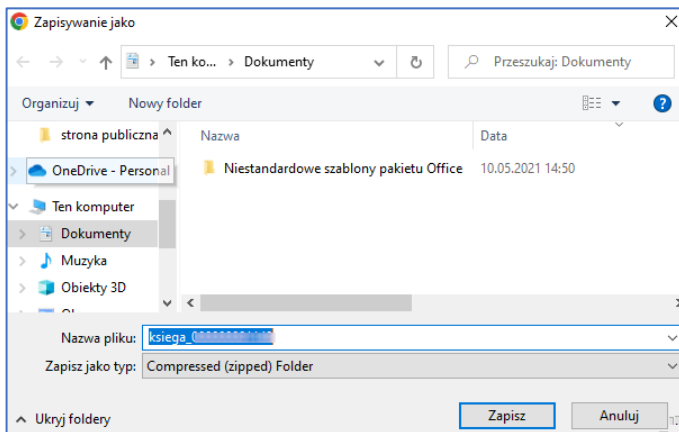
Zapisywanie jako

Ten ko... › Dokumenty

Przeszukaj: Dokumenty

Organizuj ▾ Nowy folder

strona publiczna
OneDrive - Personal
Ten komputer
Dokumenty
Muzyka
Obiekty 3D
Ob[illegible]

Nazwa
Data

Niestandardowe szablony pakietu Office 10.05.2021 14:50

Nazwa pliku: ksiega_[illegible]
Zapisz jako typ: Compressed (zipped) Folder

Ukryj foldery
Zapisz
Anuluj